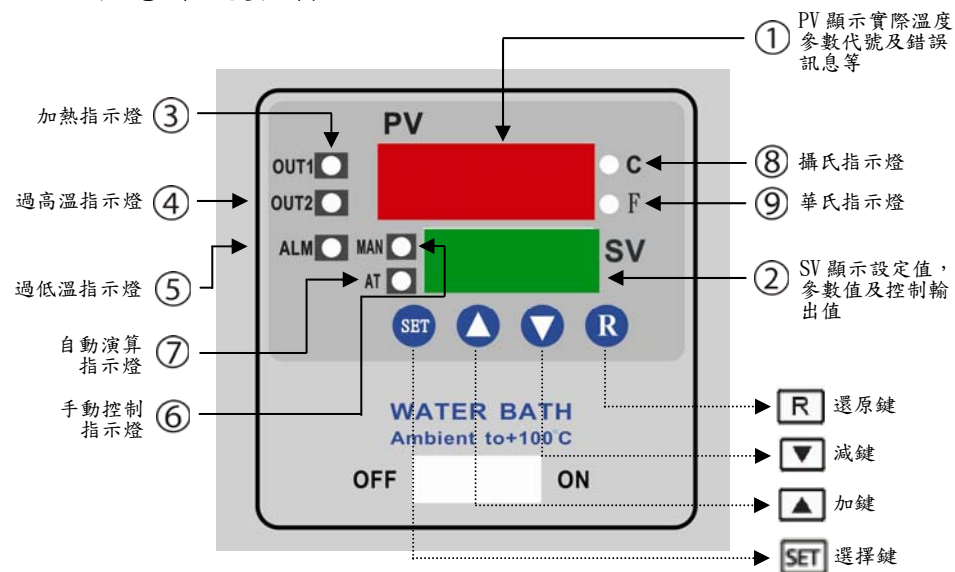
① PV 顯示實際溫度參數代號及錯誤訊息等

加熱指示燈 ③

過高溫指示燈 ④

過低溫指示燈 ⑤

自動演算指示燈 ⑦

手動控制指示燈 ⑥

PV

OUT1

OUT2

ALM

MAN

AT

C

F

SV

⑧ 攝氏指示燈

⑨ 華氏指示燈

② SV 顯示設定值，參數值及控制輸出值

SET

R

WATER BATH
Ambient to+100°C

OFF

ON

R 還原鍵

▼ 減鍵

▲ 加鍵

SET 選擇鍵